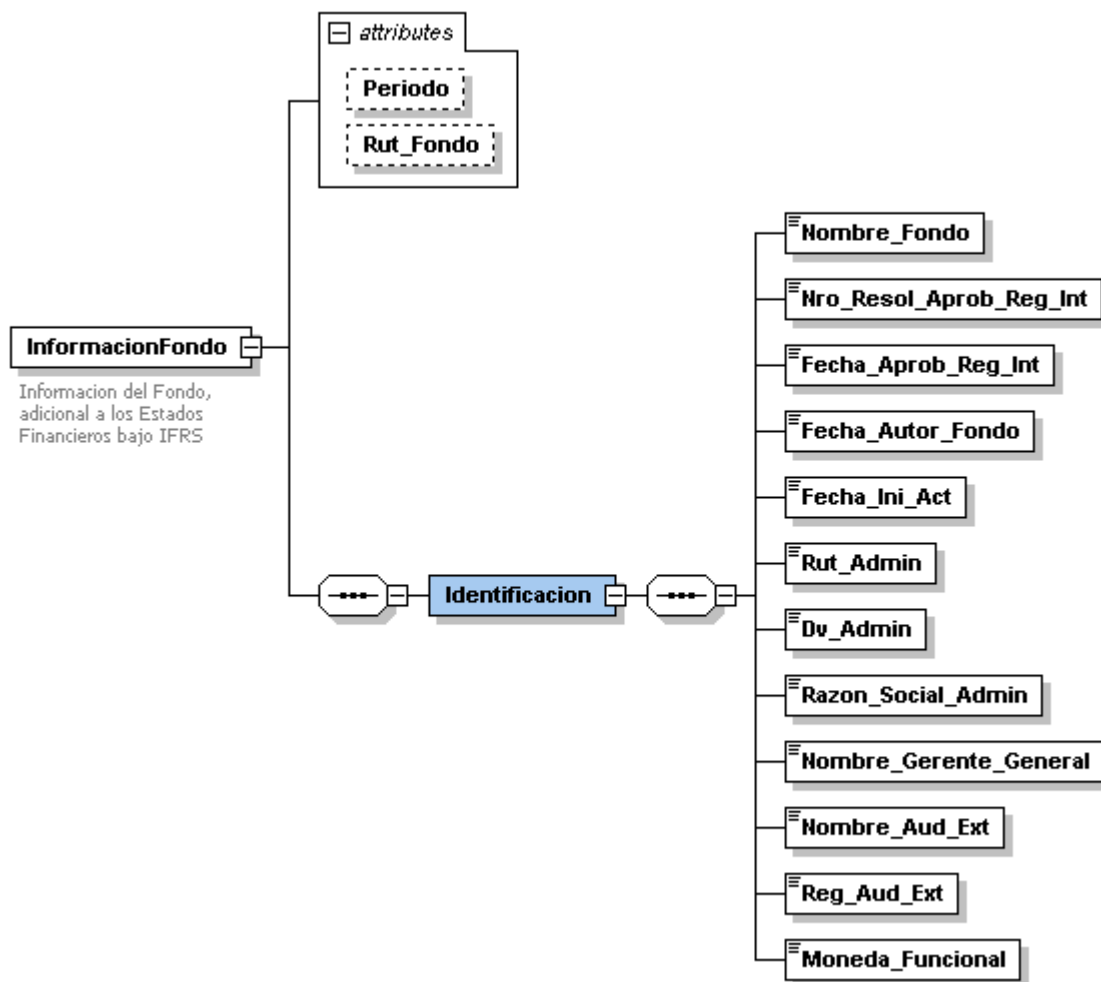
attributes

Periodo

Rut_Fondo

InformacionFondo

Informacion del Fondo, adicional a los Estados Financieros bajo IFRS

Identificacion

Nombre_Fondo

Nro_Resol_Aprob_Reg_Int

Fecha_Aprob_Reg_Int

Fecha_Autor_Fondo

Fecha_Ini_Act

Rut_Admin

Dv_Admin

Razon_Social_Admin

Nombre_Gerente_General

Nombre_Aud_Ext

Reg_Aud_Ext

Moneda_Funcional